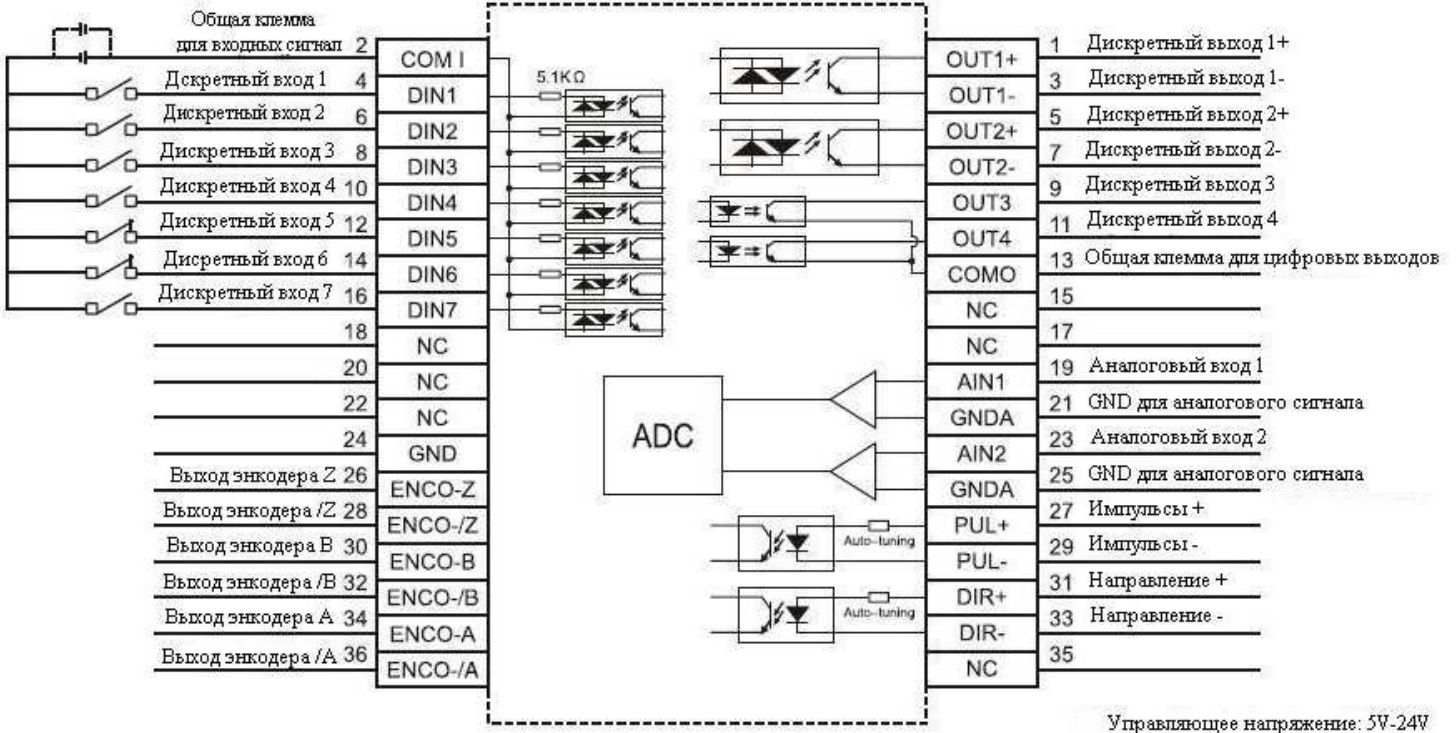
Общая клемма для входных сигнал 2
Дскретный вход 1 4
Дискретный вход 2 6
Дискретный вход 3 8
Дискретный вход 4 10
Дискретный вход 5 12
Дисретный вход 6 14
Дискретный вход 7 16
18
20
22
24
Выход энкодера Z 26
Выход энкодера /Z 28
Выход энкодера B 30
Выход энкодера /B 32
Выход энкодера A 34
Выход энкодера /A 36

COM I
DIN1
DIN2
DIN3
DIN4
DIN5
DIN6
DIN7
NC
NC
NC
GND
ENCO-Z
ENCO-/Z
ENCO-B
ENCO-/B
ENCO-A
ENCO-/A

5.1KΩ

ADC

Auto-tuning
Auto-tuning

OUT1+
OUT1-
OUT2+
OUT2-
OUT3
OUT4
COMO
NC
NC
AIN1
GNDA
AIN2
GNDA
PUL+
PUL-
DIR+
DIR-
NC

1 Дискретный выход 1+
3 Дискретный выход 1-
5 Дискретный выход 2+
7 Дискретный выход 2-
9 Дискретный выход 3
11 Дискретный выход 4
13 Общая клемма для цифровых выходов
15
17
19 Аналоговый вход 1
21 GND для аналогового сигнала
23 Аналоговый вход 2
25 GND для аналогового сигнала
27 Импульсы +
29 Импульсы -
31 Направление +
33 Направление -
35

Управляющее напряжение: 5V-24V